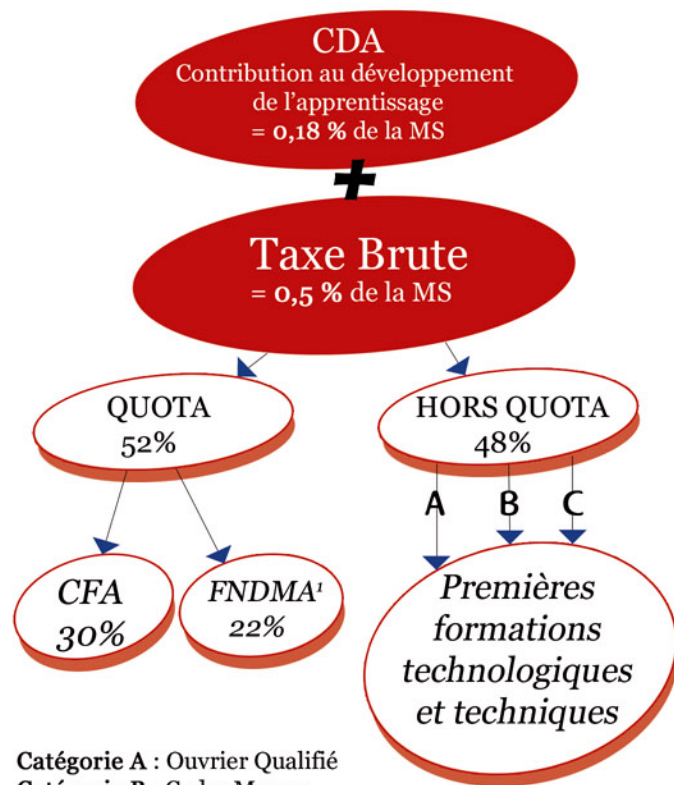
CDA
Contribution au développement de l'apprentissage
= **0,18 %** de la MS

+

Taxe Brute
= **0,5 %** de la MS

QUOTA
52%

HORS QUOTA
48%

A

B

C

CFA
30%

FNDMA$^1$
22%

Premières formations technologiques et techniques

**Catégorie A** : Ouvrier Qualifié
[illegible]